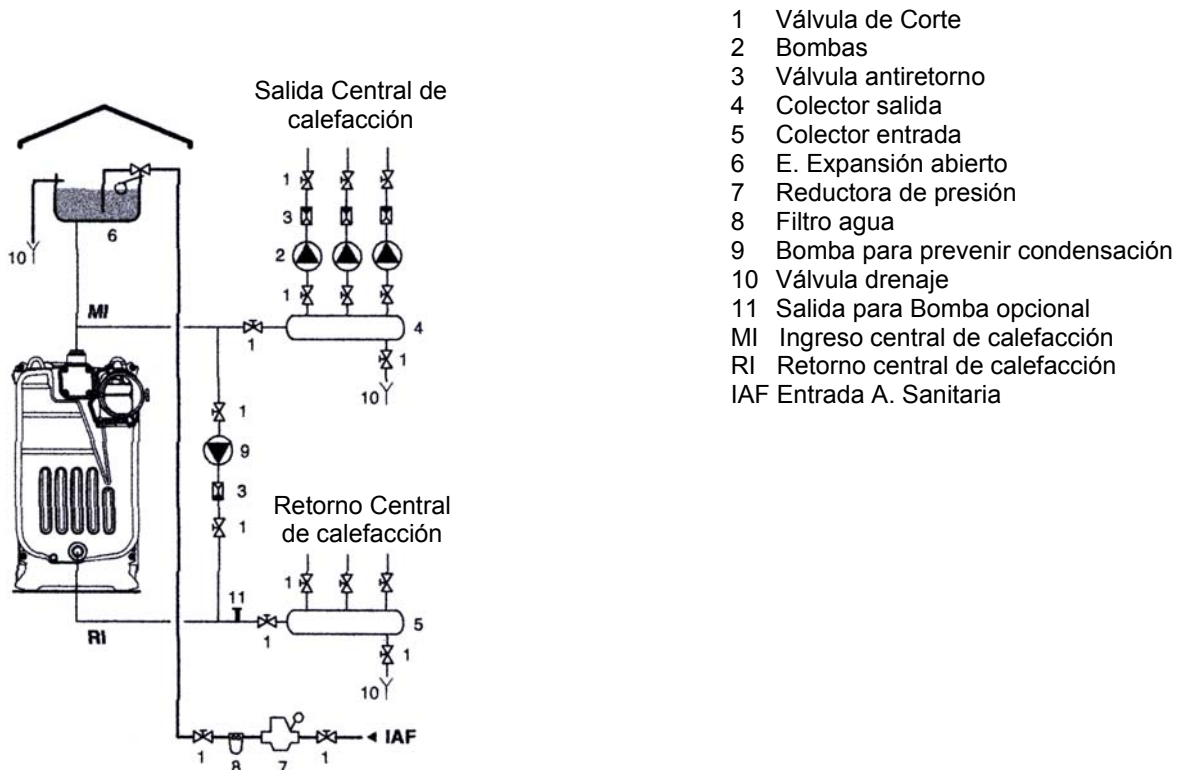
Salida Central de calefacción

1
3
2
1
1
1
1
1
4
10

6
10

MI

1
9
3
1

Retorno Central de calefacción

1
11
1
5
1
10

RI

1 8 7 1 IAF

1 Válvula de Corte
2 Bombas
3 Válvula antiretorno
4 Colector salida
5 Colector entrada
6 E. Expansión abierto
7 Reductora de presión
8 Filtro agua
9 Bomba para prevenir condensación
10 Válvula drenaje
11 Salida para Bomba opcional
MI Ingreso central de calefacción
RI Retorno central de calefacción
IAF Entrada A. Sanitaria